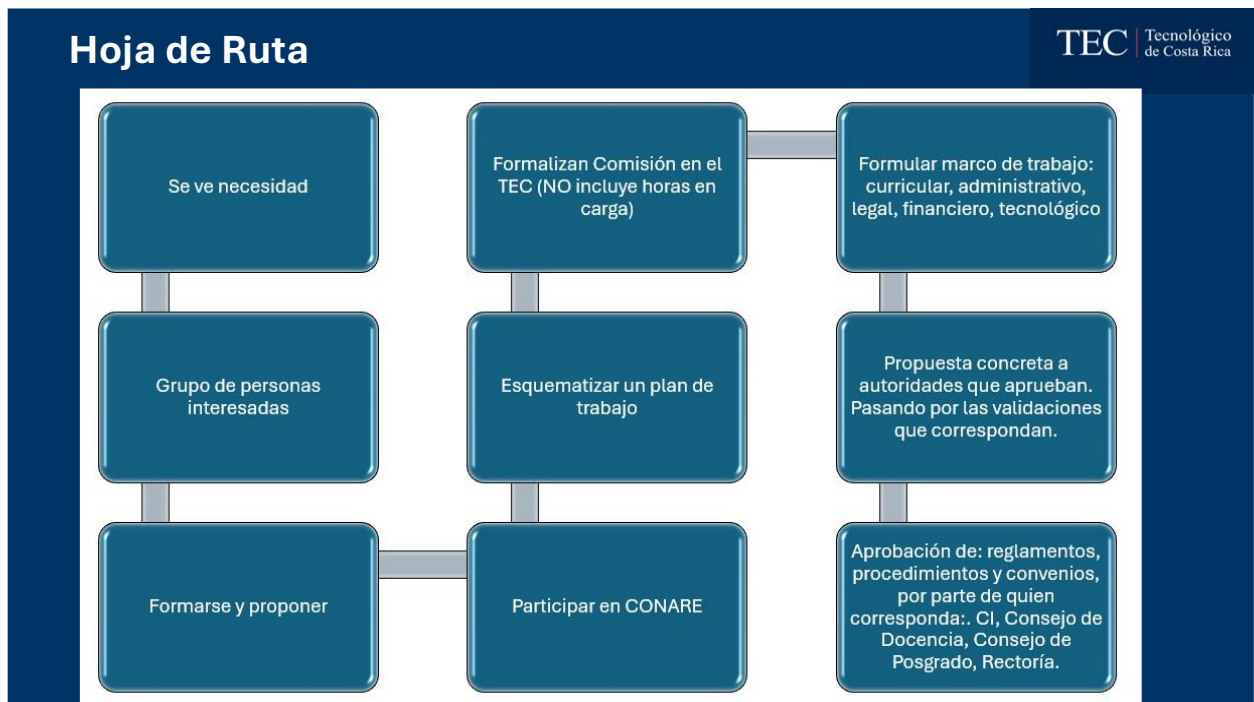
Hoja de Ruta

TEC | Tecnológico de Costa Rica

Se ve necesidad

Grupo de personas interesadas

Formarse y proponer

Participar en CONARE

Esquematizar un plan de trabajo

Formalizan Comisión en el TEC (NO incluye horas en carga)

Formular marco de trabajo: curricular, administrativo, legal, financiero, tecnológico

Propuesta concreta a autoridades que aprueban. Pasando por las validaciones que correspondan.

Aprobación de: reglamentos, procedimientos y convenios, por parte de quien corresponda:. CI, Consejo de Docencia, Consejo de Posgrado, Rectoría.